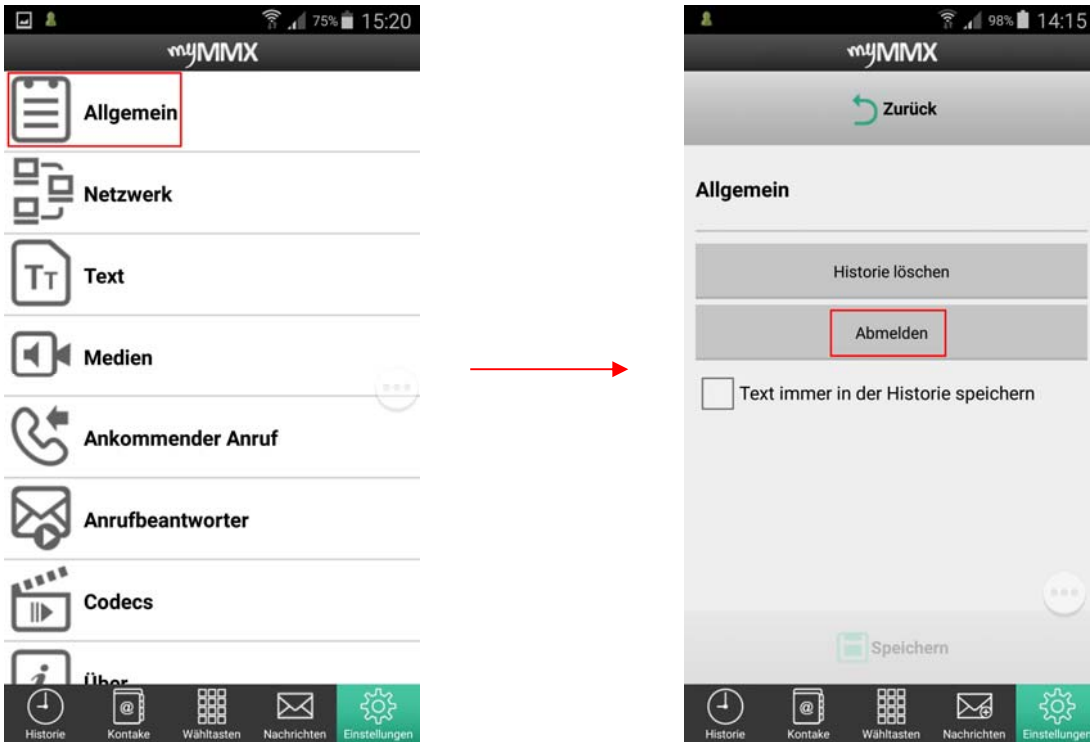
75% 15:20

myMMX

Allgemein

Netzwerk

Text

Medien

Ankommender Anruf

Anrufbeantworter

Codecs

Über

Historie
Kontake
Wähltasten
Nachrichten
Einstellungen

98% 14:15

myMMX

Zurück

Allgemein

Historie löschen

Abmelden

Text immer in der Historie speichern

Speichern

Historie
Kontake
Wähltasten
Nachrichten
Einstellungen